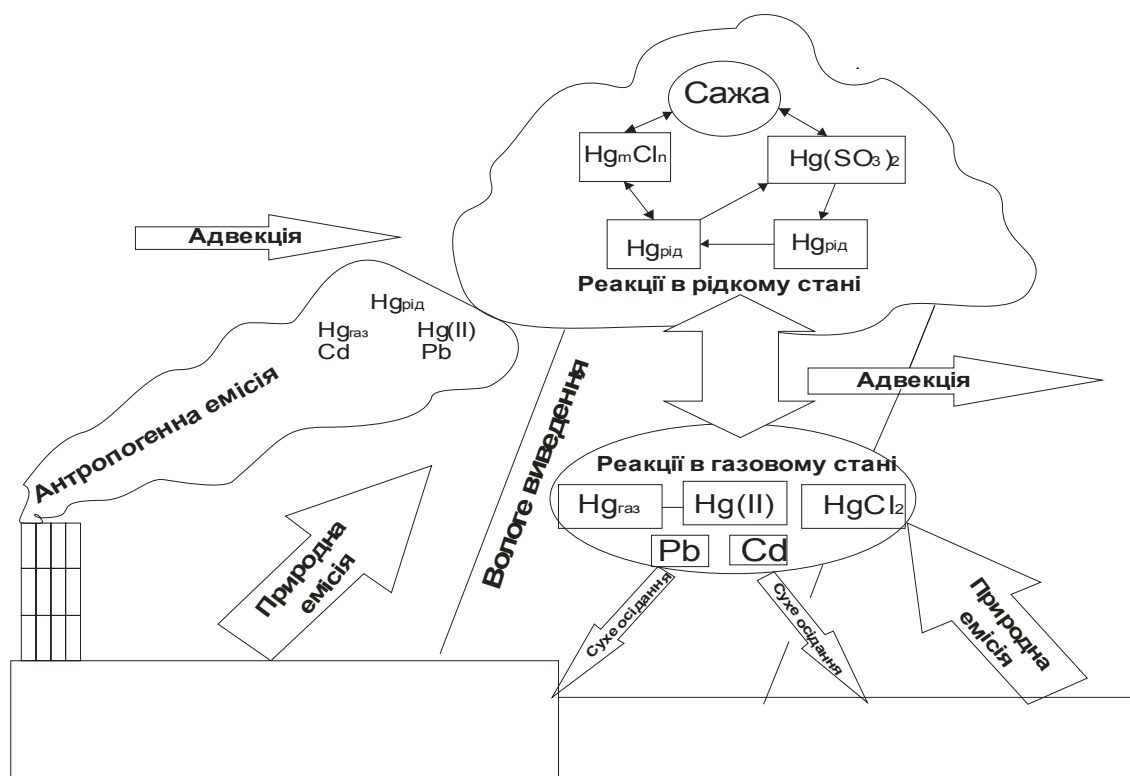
Сажа

$Hg_mCl_n$

$Hg(SO_3)_2$

$Hg_{рід}$

$Hg_{рід}$

Реакції в рідкому стані

Адвекція

$Hg_{рід}$

$Hg_{газ}$

Hg(II)

Cd

Pb

Антропогенна емісія

Вологе виведення

Адвекція

Реакції в газовому стані

$Hg_{газ}$

Hg(II)

$HgCl_2$

Pb

Cd

Природна емісія

Сухе осідання

Сухе осідання

Природна емісія